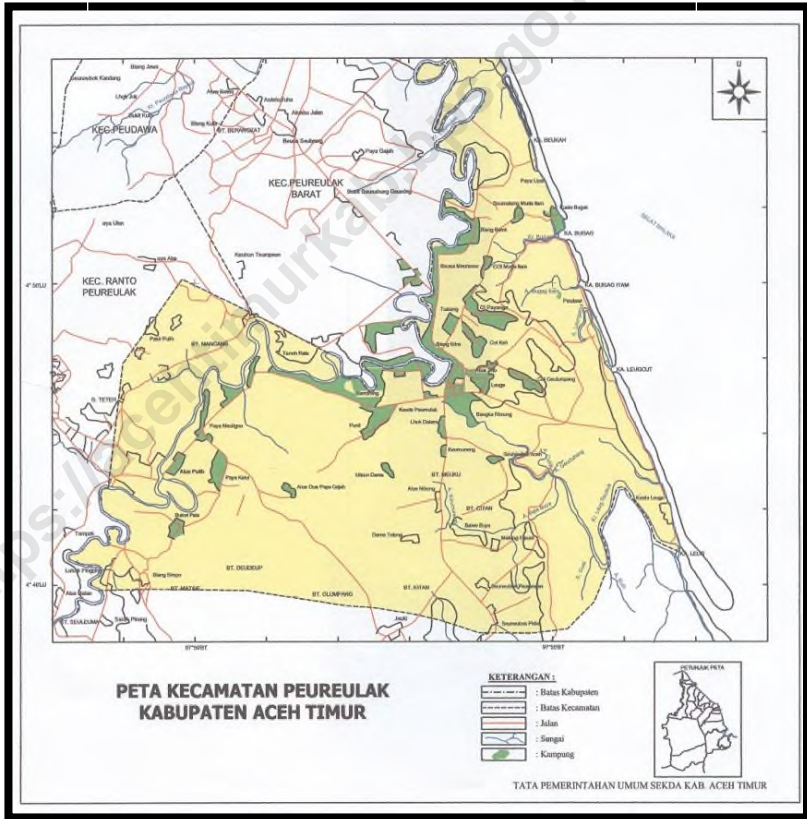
U

KEC.PEUDAWA

KEC.PEUREULAK BARAT

KEC. RANTO PEUREULAK

SELAT MALAKA

KA. BEUKAH

KA. BUGAK

KA. BUGAK IYAM

KA. LEUGOUT

KA. LEUGE

BT. MANCANG

BT. BUKAHAT

BT. MEURU

BT. CITAN

BT. DEUDEUP

BT. MATANG

BT. CUMPANG

BT. SEUMALAM

4° 50'LU

4° 40'LU

97° 50'BT

97° 55'BT

Kuala Peureulak

Paya Meuligo

Alue Puteh

Paya Kalui

Batee Pala

Blang Simpo

Tampak

Alue Dua Paya Gajah

Ulee Tutue

Dama Tutong

Alue Nibong

Seumatang

Bangka Rimung

Leuge

Cot Keh

Tualang

Blang Bitra

Bukat Meutuwe

Cot Mutia Bah

Seuneubok Muda Bah

Blang Bawe

Paya Lipah

Paya Gajah

Bukit Seuneubok Gaseng

Keutoen Tisampoon

Kuala Bugak

Pasir Putih

Tanoh Rata

Kampung

Pondi

Jeulo

Seuneubok Pidie

Seuneubok Punggun

Matang Bayam

Batee Buya

Kuala Leuge

Beurandang

Paya Kuba

PETUNJUK PETA

PETA KECAMATAN PEUREULAK
KABUPATEN ACEH TIMUR

KETERANGAN :
: Batas Kabupaten
: Batas Kecamatan
: Jalan
: Sungai
: Kampung

TATA PEMERINTAHAN UMUM SEKDA KAB. ACEH TIMUR

https://acehtimurkab.go.id